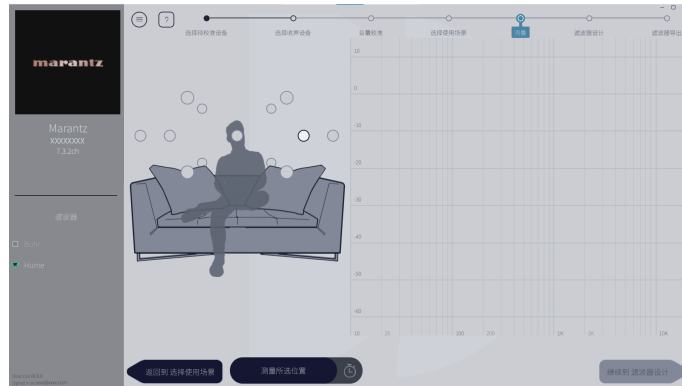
marantz

Marantz
XXXXXXXX
7.1.2ch

滤波器

Audy

Hume

选择待校准设备
选择扬声设备
音量校准
选择使用场景
测量
滤波器设计
滤波器导出

10
0
-10
-20
-30
-40
-50
-60

10
20
100
200
1K
2K
10K

返回到 选择使用场景
测量所选位置
继续到 滤波器设计

– □